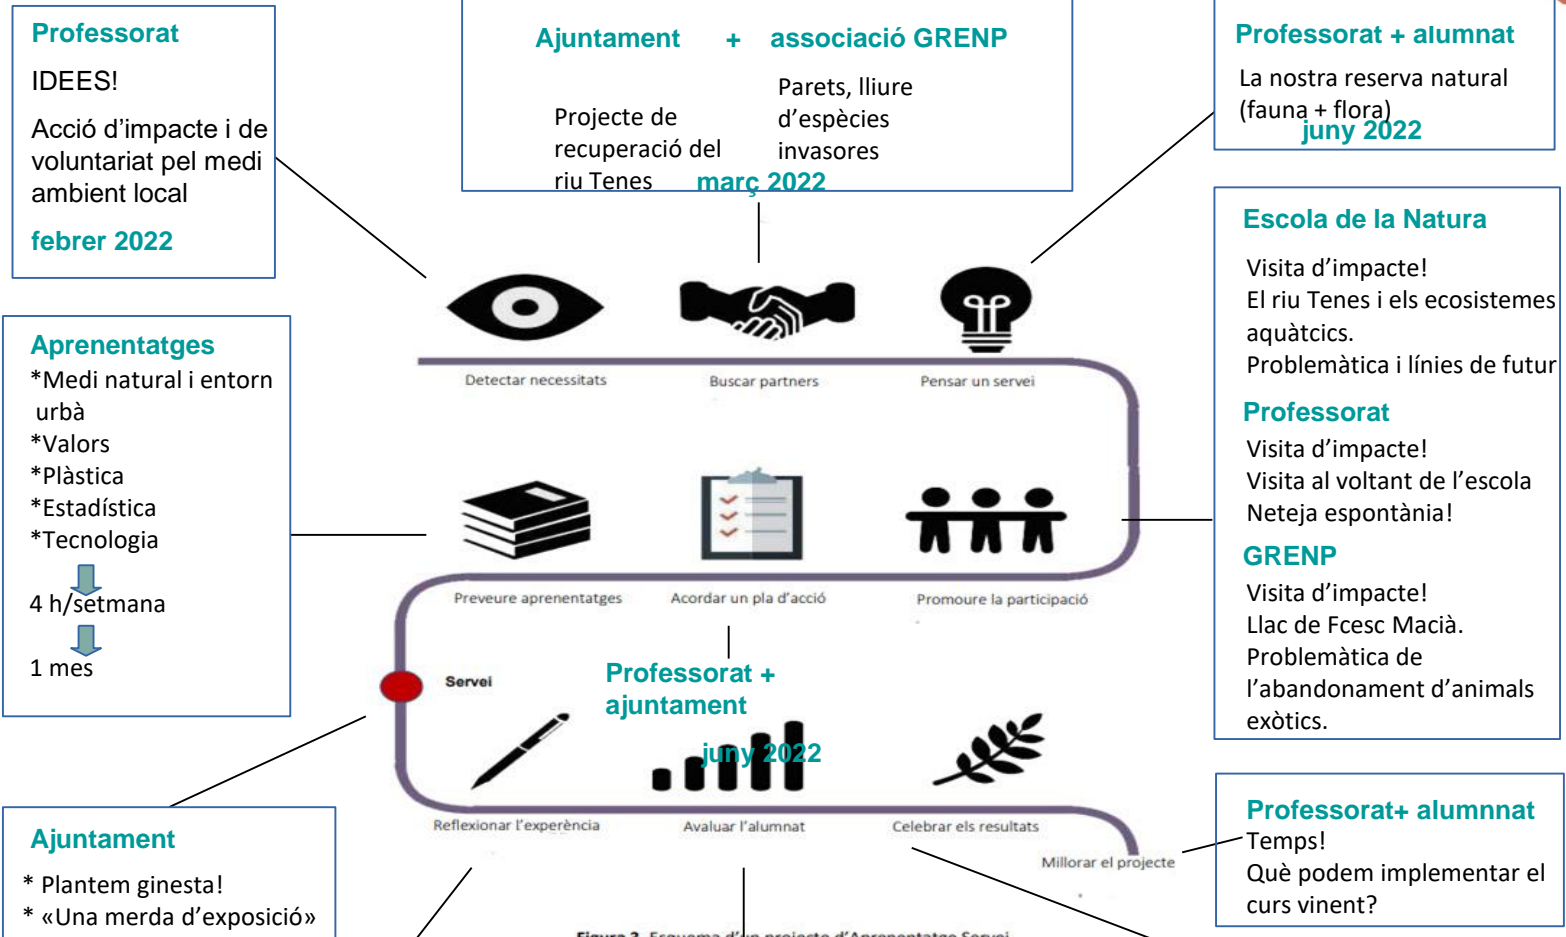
Professorat
IDEES!
Acció d'impacte i de voluntariat pel medi ambient local
febrer 2022

Ajuntament + associació GRENP
Projecte de recuperació del riu Tenes
Parets, lliure d'espècies invasores
març 2022

Professorat + alumnat
La nostra reserva natural (fauna + flora)
juny 2022

Escola de la Natura
Visita d'impacte!
El riu Tenes i els ecosistemes aquàtics.
Problemàtica i línies de futur

Professorat
Visita d'impacte!
Visita al voltant de l'escola
Neteja espontània!

GRENP
Visita d'impacte!
Llac de Fcesc Macià.
Problemàtica de l'abandonament d'animals exòtics.

Aprenentatges
*Medi natural i entorn urbà
*Valors
*Plàstica
*Estadística
*Tecnologia
4 h/setmana
1 mes

Detectar necessitats
Buscar partners
Pensar un servei
Preveure aprenentatges
Acordar un pla d'acció
Promoure la participació
Servei
Professorat + ajuntament
juny 2022
Reflexionar l'experiència
Avaluar l'alumnat
Celebrar els resultats
Millorar el projecte

Professorat+ alumnnat
Temps!
Què podem implementar el curs vinent?

Ajuntament
* Plantem ginesta!
* «Una merda d'exposició»

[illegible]